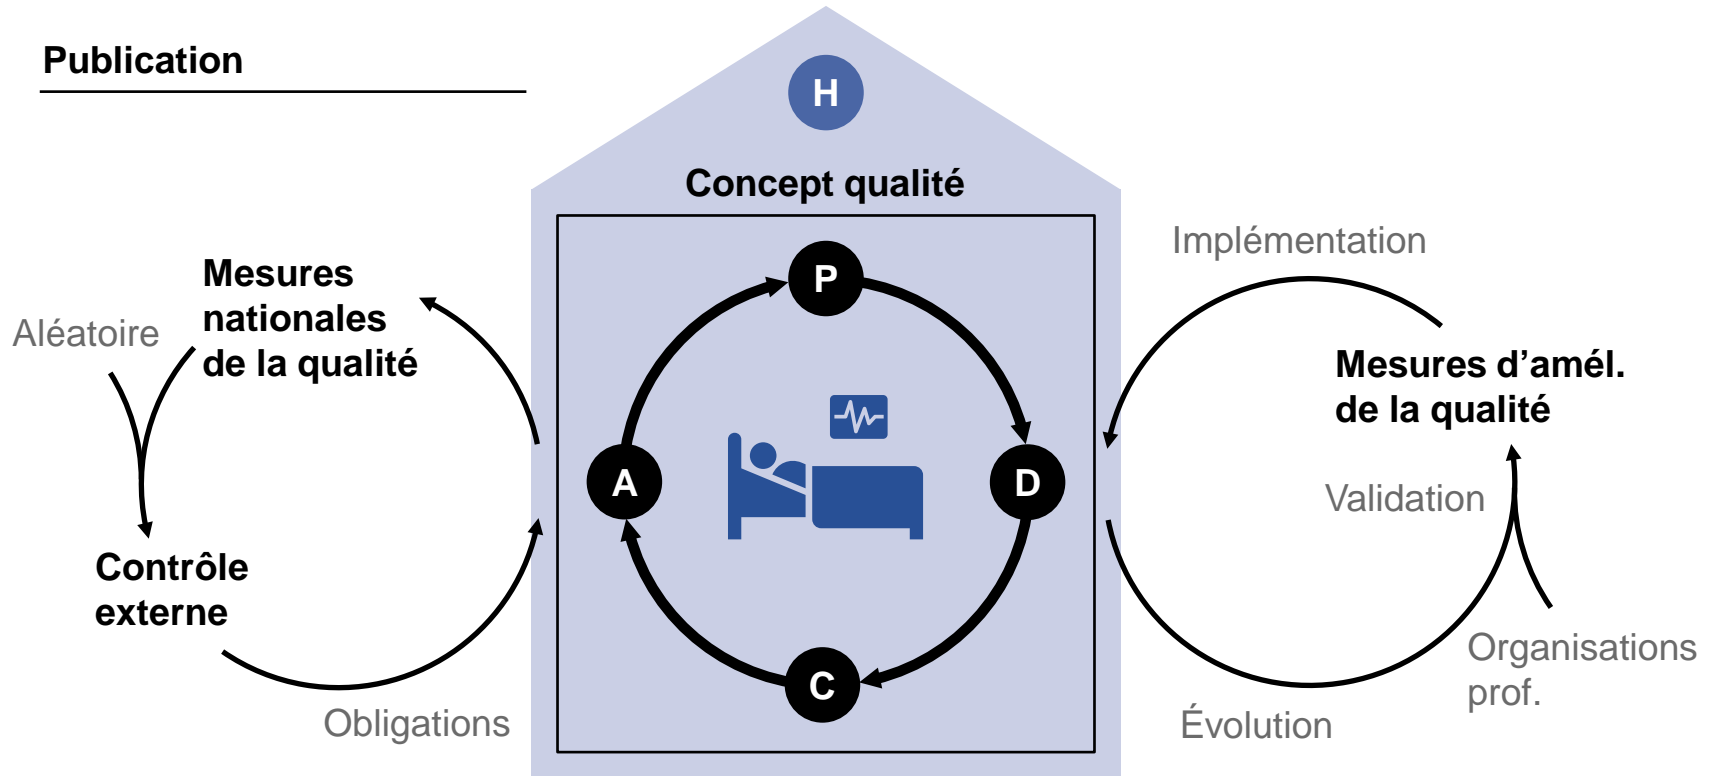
Publication

H

Concept qualité

Mesures nationales de la qualité

Aléatoire

Contrôle externe

Obligations

P

A

D

C

Implémentation

Mesures d'amél. de la qualité

Validation

Organisations prof.

Évolution